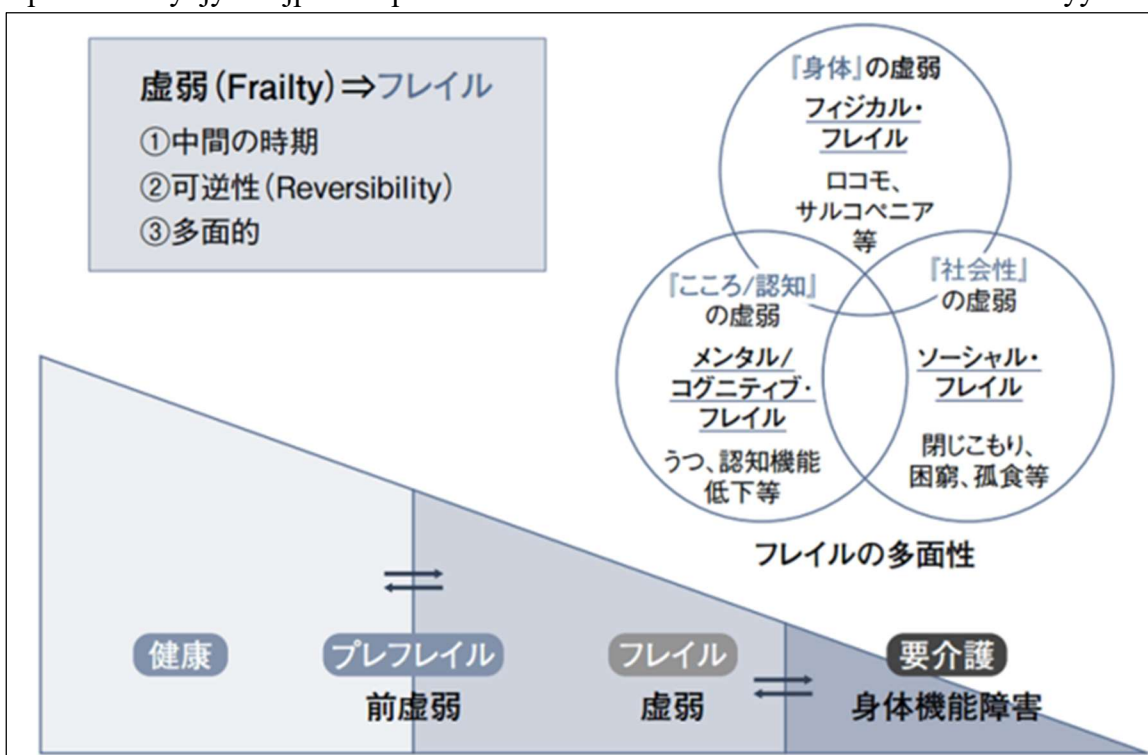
虚弱(Frailty)⇒フレイル
①中間の時期
②可逆性(Reversibility)
③多面的

『身体』の虚弱
フィジカル・フレイル
ロコモ、サルコペニア等

『こころ/認知』の虚弱
メンタル/コグニティブ・フレイル
うつ、認知機能低下等

『社会性』の虚弱
ソーシャル・フレイル
閉じこもり、困窮、孤食等

フレイルの多面性

健康

プレフレイル
前虚弱

フレイル
虚弱

要介護
身体機能障害